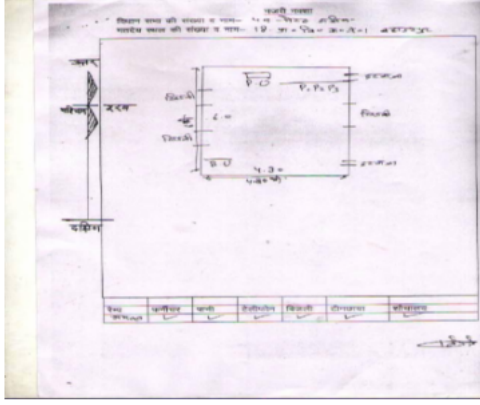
नजरी नक्शा
विद्यालय समय की संख्या व नाम- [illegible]
पात्रदेय स्थल की संख्या व नाम- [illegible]

उत्तर
पश्चिम
दक्षिण

P.D
P.P.
खिड़की
खिड़की
खिड़की
दरवाजा
दरवाजा
पश्चिम

| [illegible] | फर्नीचर | पानी | टेलीफोन | बिजली | शौचालय | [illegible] |
|---|---|---|---|---|---|---|
| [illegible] | ✓ | ✓ | ✓ | ✓ | ✓ | ✓ |